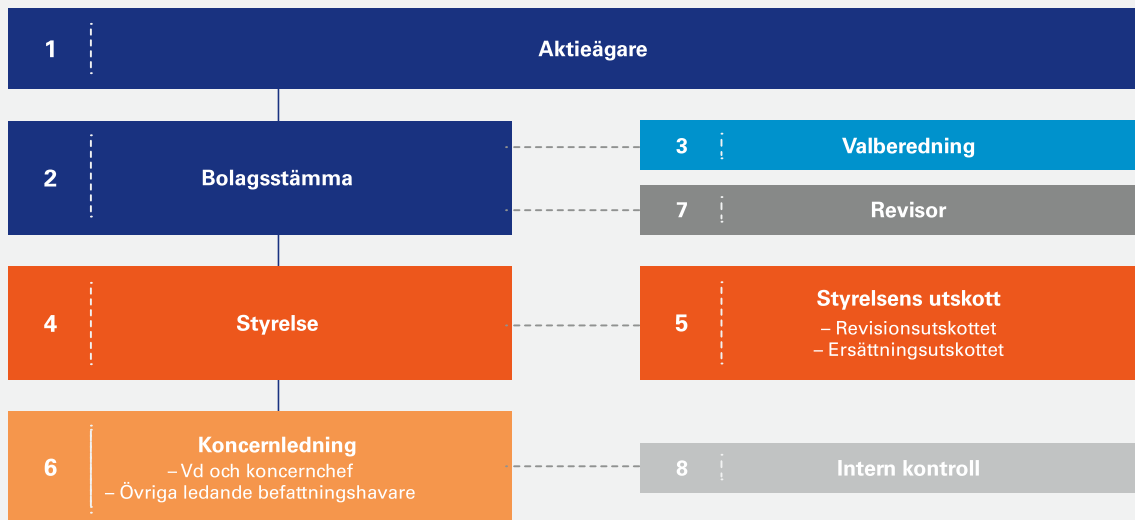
1 Aktieägare

2 Bolagsstämma

3 Valberedning

7 Revisor

4 Styrelse

5 Styrelsens utskott
– Revisionsutskottet
– Ersättningsutskottet

6 Koncernledning
– Vd och koncernchef
– Övriga ledande befattningshavare

8 Intern kontroll